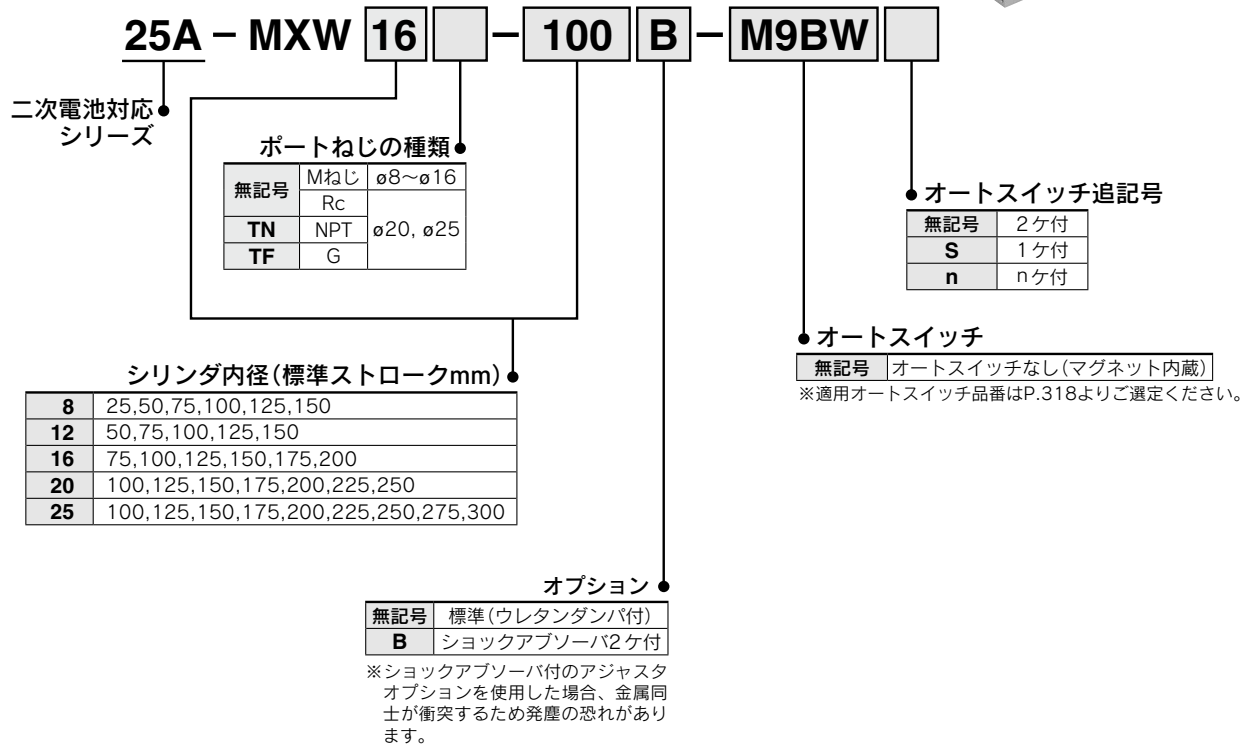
25A − MXW 16 [ ] − 100 B − M9BW [ ]

二次電池対応シリーズ

ポートねじの種類

| 無記号 | Mねじ | ø8～ø16 |
|---|---|---|
| | Rc | ø20, ø25 |
| TN | NPT | |
| TF | G | |

オートスイッチ追記号

| 無記号 | 2ケ付 |
|---|---|
| S | 1ケ付 |
| n | nケ付 |

オートスイッチ

| 無記号 | オートスイッチなし(マグネット内蔵) |
|---|---|

※適用オートスイッチ品番はP.318よりご選定ください。

シリンダ内径(標準ストロークmm)

| 8 | 25,50,75,100,125,150 |
|---|---|
| 12 | 50,75,100,125,150 |
| 16 | 75,100,125,150,175,200 |
| 20 | 100,125,150,175,200,225,250 |
| 25 | 100,125,150,175,200,225,250,275,300 |

オプション

| 無記号 | 標準(ウレタンダンパ付) |
|---|---|
| B | ショックアブソーバ2ケ付 |

※ショックアブソーバ付のアジャスタオプションを使用した場合、金属同士が衝突するため発塵の恐れがあります。